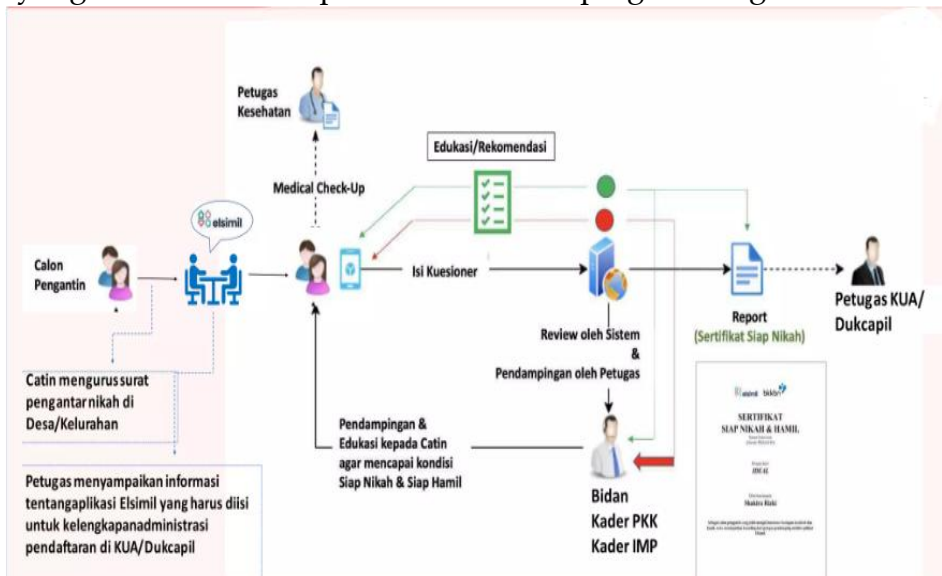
Petugas Kesehatan

Edukasi/Rekomendasi

Medical Check-Up

elsimil

Calon Pengantin

Isi Kuesioner

Report

(Sertifikat Siap Nikah)

Petugas KUA/ Dukcapil

Review oleh Sistem & Pendampingan oleh Petugas

Catin mengurus surat pengantar nikah di Desa/Kelurahan

Pendampingan & Edukasi kepada Catin agar mencapai kondisi Siap Nikah & Siap Hamil

SERTIFIKAT SIAP NIKAH & HAMIL

Petugas menyampaikan informasi tentang aplikasi Elsimil yang harus diisi untuk kelengkapan administrasi pendaftaran di KUA/Dukcapil

Bidan
Kader PKK
Kader IMP